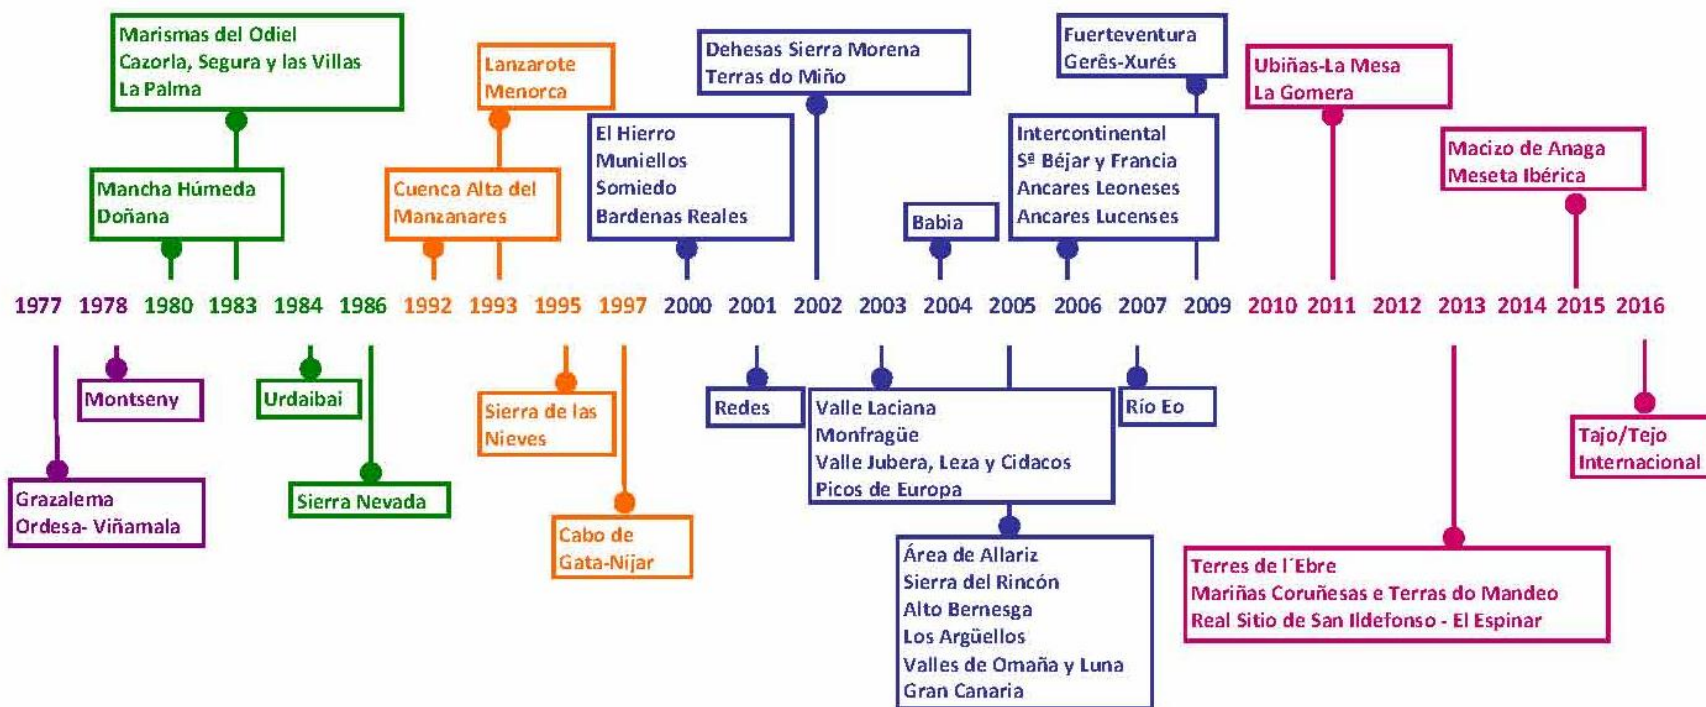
Marismas del Odiel
Cazorla, Segura y las Villas
La Palma

Lanzarote
Menorca

Dehesas Sierra Morena
Terras do Miño

Fuerteventura
Gerês-Xurés

Ubiñas-La Mesa
La Gomera

Mancha Húmeda
Doñana

Cuenca Alta del Manzanares

El Hierro
Muniellos
Somiedo
Bardenas Reales

Babia

Intercontinental
Sª Béjar y Francia
Ancares Leoneses
Ancares Lucenses

Macizo de Anaga
Meseta Ibérica

1977 1978 1980 1983 1984 1986 1992 1993 1995 1997 2000 2001 2002 2003 2004 2005 2006 2007 2009 2010 2011 2012 2013 2014 2015 2016

Montseny

Urdaibai

Grazalema
Ordesa- Viñamala

Sierra Nevada

Sierra de las Nieves

Cabo de Gata-Nijar

Redes

Valle Laciana
Monfragüe
Valle Jubera, Leza y Cidacos
Picos de Europa

Río Eo

Área de Allariz
Sierra del Rincón
Alto Bernesga
Los Argüellos
Valles de Omaña y Luna
Gran Canaria

Tajo/Tejo Internacional

Terres de l´Ebre
Mariñas Coruñesas e Terras do Mandeo
Real Sitio de San Ildefonso - El Espinar